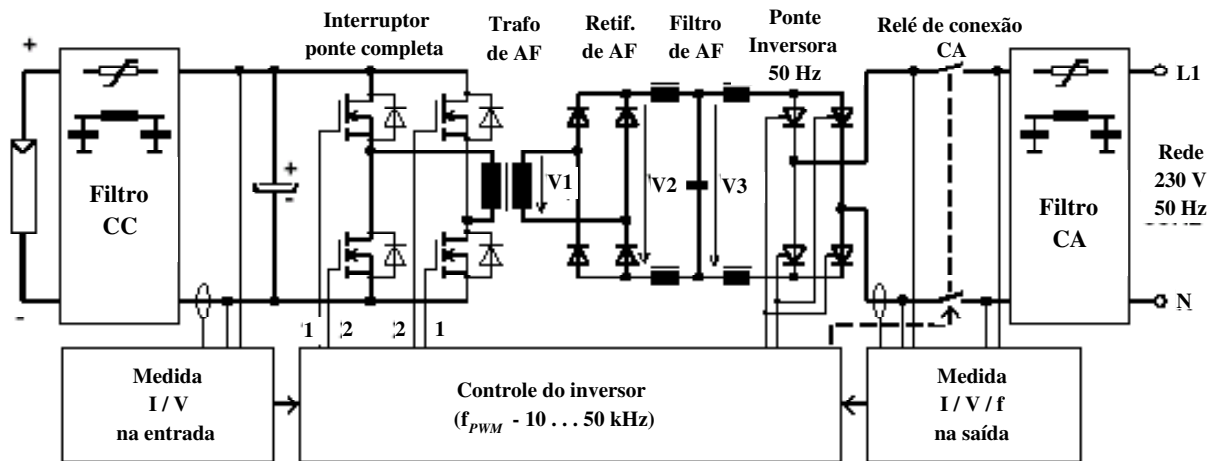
Interruptor ponte completa

Trafo de AF

Retif. de AF

Filtro de AF

Ponte Inversora 50 Hz

Relé de conexão CA

+

-

Filtro CC

+

-

V1

V2

V3

Filtro CA

L1

Rede 230 V 50 Hz

N

1 2 2 1

Medida I / V na entrada

Controle do inversor ($f_{PWM}$ - 10 . . . 50 kHz)

Medida I / V / f na saída